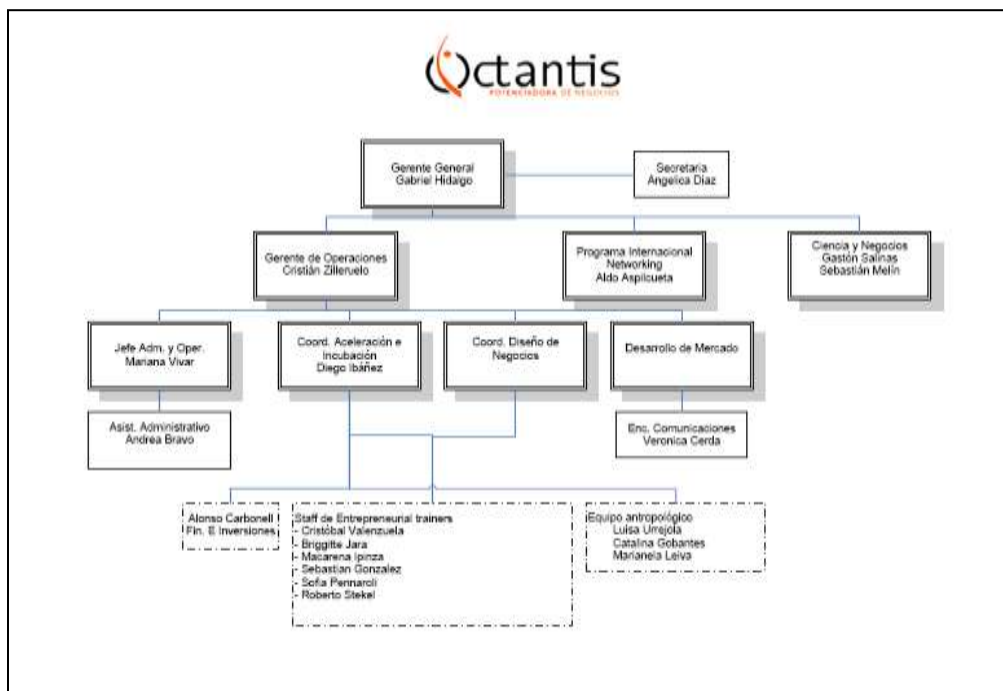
Octantis
POTENCIADORA DE NEGOCIOS

Gerente General
Gabriel Hidalgo

Secretaria
Angelica Diaz

Gerente de Operaciones
Cristián Zilleruelo

Programa Internacional Networking
Aldo Aspilcueta

Ciencia y Negocios
Gastón Salinas
Sebastián Melín

Jefe Adm. y Oper.
Mariana Vivar

Coord. Aceleración e Incubación
Diego Ibáñez

Coord. Diseño de Negocios

Desarrollo de Mercado

Asist. Administrativo
Andrea Bravo

Enc. Comunicaciones
Veronica Cerda

Alonso Carbonell
Fin. E Inversiones

Staff de Entrepreneurial trainers
- Cristóbal Valenzuela
- Briggitte Jara
- Macarena Ipinza
- Sebastian Gonzalez
- Sofia Pennarolí
- Roberto Stekel

Equipo antropológico
Luisa Urrejola
Catalina Gobantes
Marianela Leiva